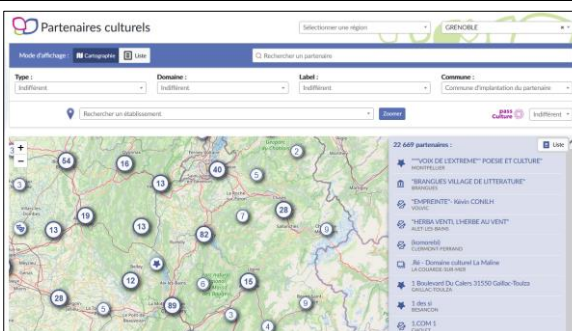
Partenaires culturels

Sélectionner une région

GRENOBLE

Mode d'affichage : Cartographie Liste

Rechercher un partenaire

Type :
Indifférent

Domaine :
Indifférent

Label :
Indifférent

Commune :
Commune d'implantation du partenaire

Rechercher un établissement

Zoomer

pass Culture

Indifférent

+
−

54
16
40
2
3
13
5
19
7
28
13
82
0
12
15
28
89
5
3
4
3

22 669 partenaires :

Liste

"""VOIX DE L'EXTREME"" POESIE ET CULTURE"
MONTPELLIER

"BRANGUES VILLAGE DE LITTERATURE"
BRANGUES

"EMPREINTE" - Kévin CONILH
VOUVRAY

"HERBA VENTI, L'HERBE AU VENT"
AILET-LES-BAINS

[Inmanité]
CLERMONT-FERRAND

.Ré - Domaine culturel La Maline
LA COUARDE-SUR-MER

1 Boulevard Du Calers 31550 Gaillac-Toulza
GAILLAC-TOULZA

1 des si
BESANCON

1.COM 1
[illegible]